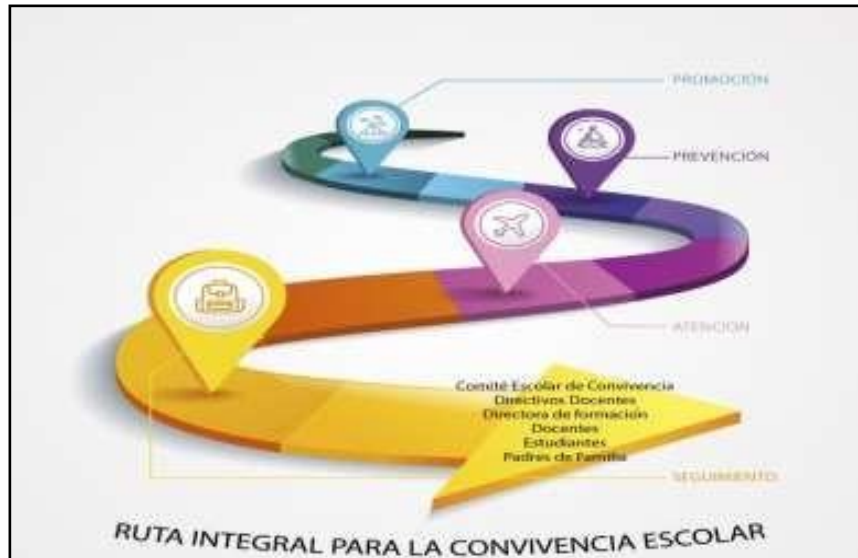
PROMOCIÓN

PREVENCIÓN

ATENCIÓN

Comité Escolar de Convivencia
Directivos Docentes
Directora de formación
Docentes
Estudiantes
Padres de Familia

SEGUIMIENTO

RUTA INTEGRAL PARA LA CONVIVENCIA ESCOLAR